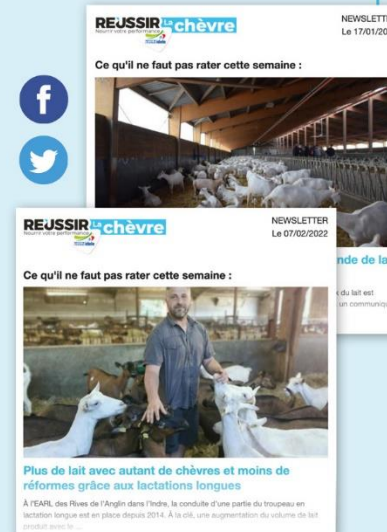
REUSSIR la chèvre
Nourrir votre performance

NEWSLETTE
Le 17/01/20

Ce qu'il ne faut pas rater cette semaine :

REUSSIR la chèvre
Nourrir votre performance

NEWSLETTER
Le 07/02/2022

Ce qu'il ne faut pas rater cette semaine :

nde de la

du lait est
un communiqu

Plus de lait avec autant de chèvres et moins de réformes grâce aux lactations longues

À l'EARL des Rives de l'Anglin dans l'Indre, la conduite d'une partie du troupeau en lactation longue est en place depuis 2014. À la clé, une augmentation du volume de lait produit avec le ...